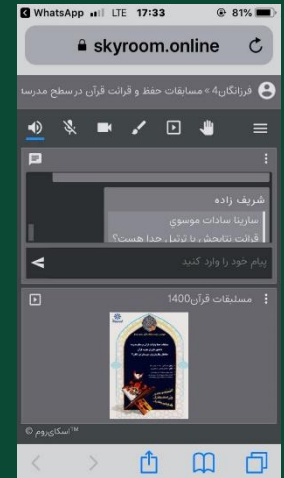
WhatsApp LTE 17:33 81%
skyroom.online

فرزانگان4 » مسابقات حفظ و قرائت قرآن در سطح مدرسه

شریف زاده
سارینا سادات موسوی
قرائت تتابحش با ترتیل جدا هست؟

پیام خود را وارد کنید

مسابقات قرآن1400

اسکای‌روم™ ©